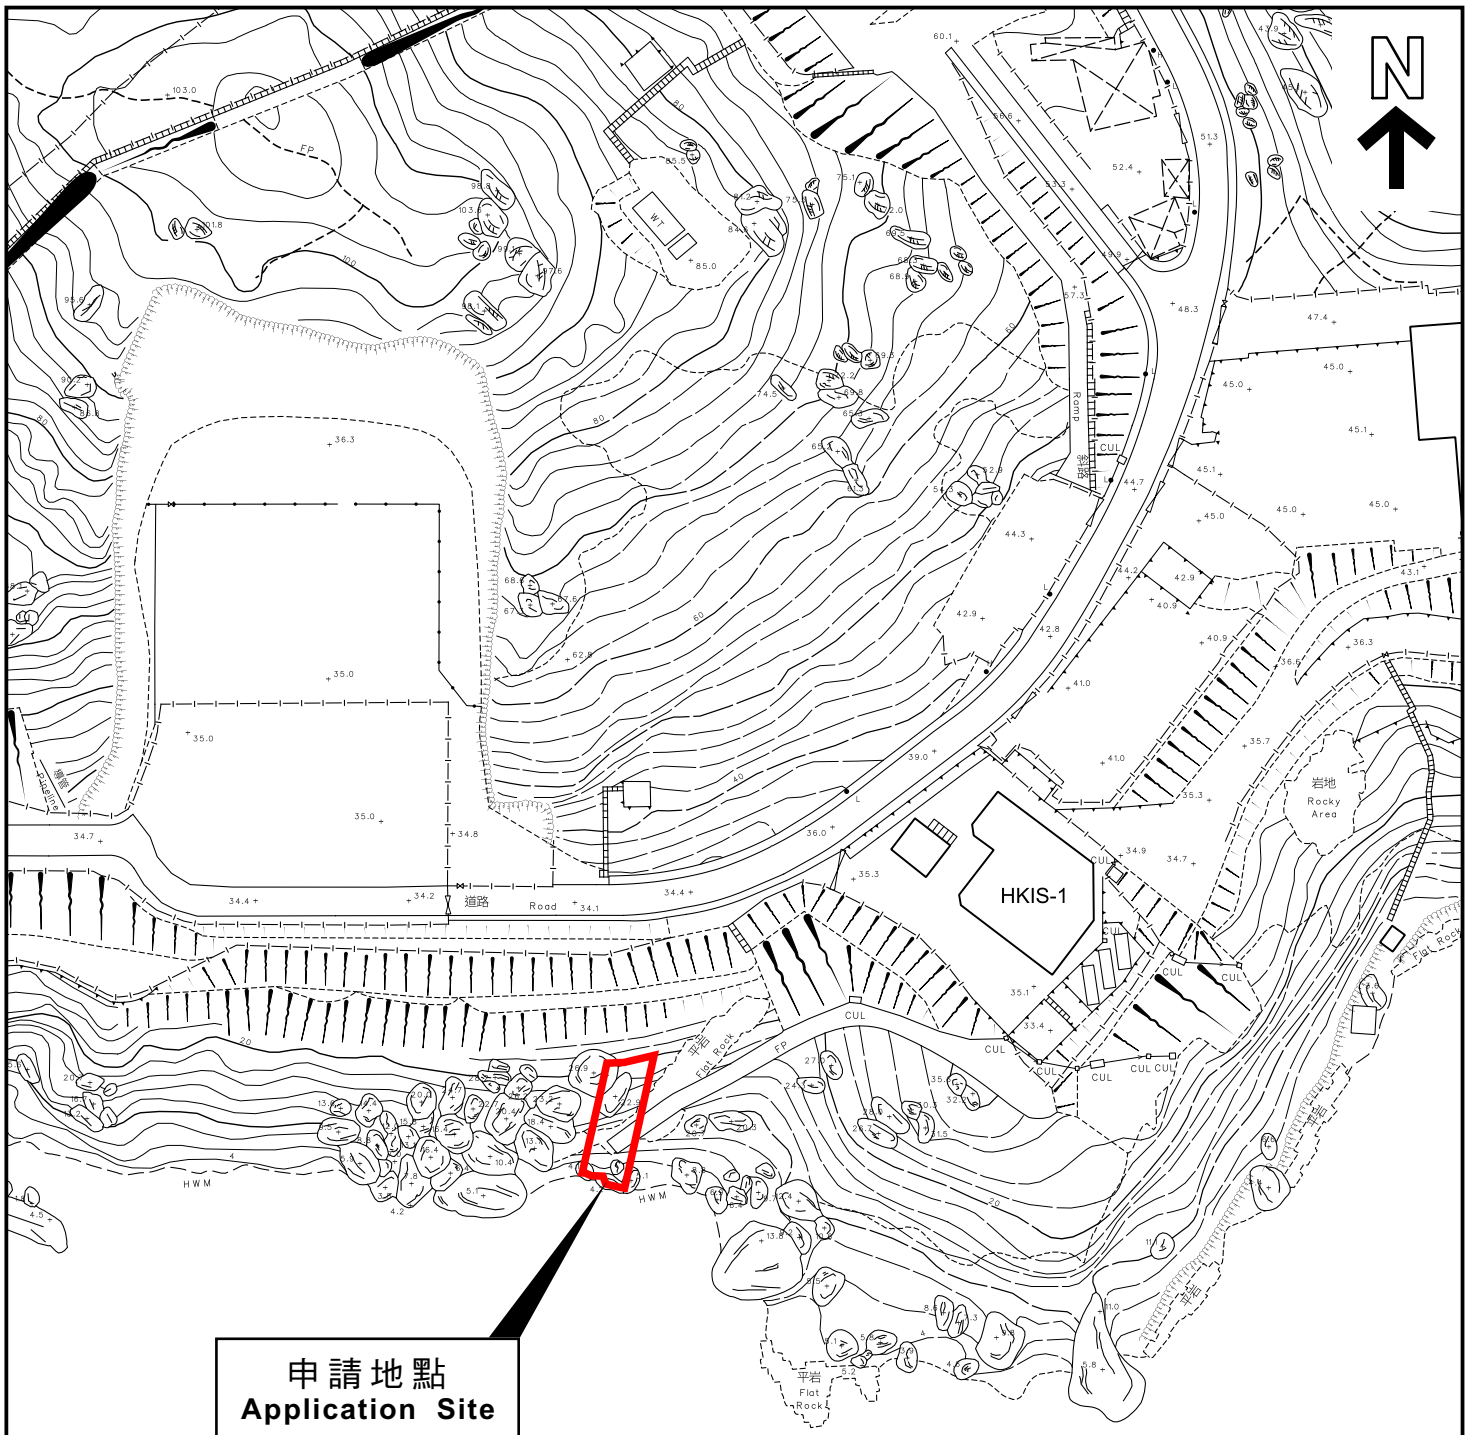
N

103.0
FP
95.8
103.5
101.8
97.6
100
95.6
98.1
90.2
80
85.5
80
WT
85.0
84.2
75.1
82.0
80.2
68.9
74.5
80
69.8
65.3
65
60.1
56.8
53.3
52.4
51.3
49.8
48.3
47.4
45.0
45.0
45.1
45.1
45.0
45.0
45.0
57.3
Ramp
CUL
44.7
44.3
43.2
42.9
40.9
43.1
40.9
36.6
36.3
42.9
42.8
41.0
41.0
35.7
35.3
岩地
Rocky
Area
36.3
35.0
35.0
35.0
68.9
67.6
62.6
60
40
39.0
36.0
34.7
34.8
35.3
34.9
34.7
CUL
HKIS-1
34.4
34.2
道路
Road
34.1
34.4
CUL
CUL
CUL
CUL
35.1
33.4
CUL
CUL
CUL
CUL CUL
CUL
20
平岩
Flat Rock
FP
26.9
22.9
27.5
24
35.5
32.1
21.5
20
HWM
HWM
4
4.2
4.5
13.8
11.0
5.8
平岩
Flat
Rock
5.2
Flat Rock
平岩

申請地點
Application Site